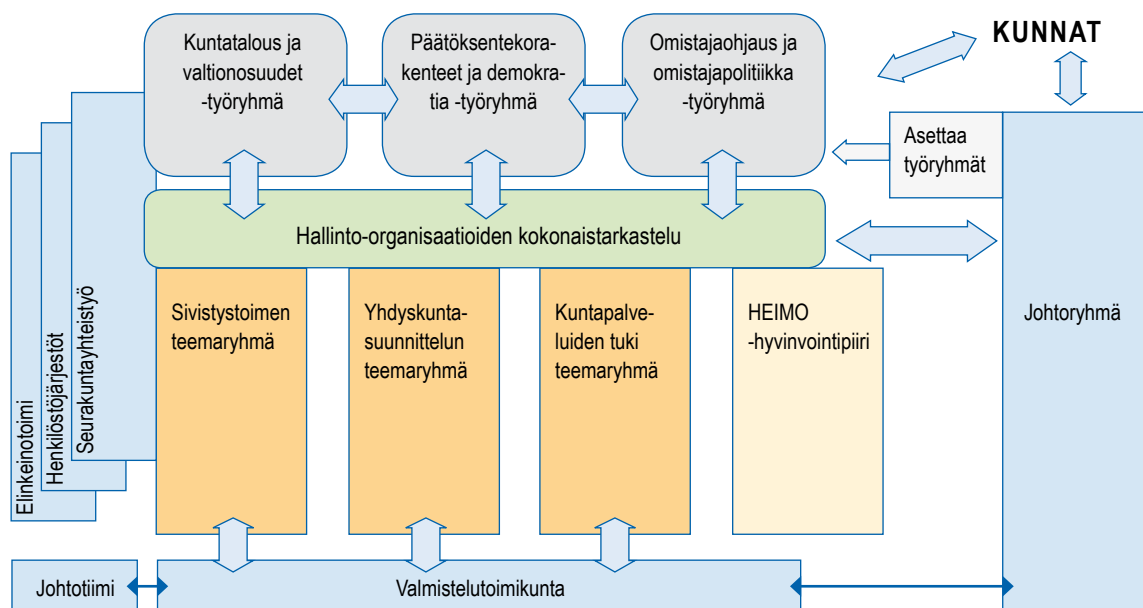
KUNNAT

Kuntatalous ja valtionosuudet -työryhmä

Päätöksentekorakenteet ja demokratia -työryhmä

Omistajaohjaus ja omistajapolitiikka -työryhmä

Asettaa työryhmät

Hallinto-organisaatioiden kokonaistarkastelu

Seurakuntayhteistyö

Henkilöstöjärjestöt

Elinkeinotoimi

Sivistystoimen teemaryhmä

Yhdyskuntasuunnittelun teemaryhmä

Kuntapalveluiden tuki teemaryhmä

HEIMO -hyvinvointipiiri

Johtoryhmä

Johtotiimi

Valmistelutoimikunta